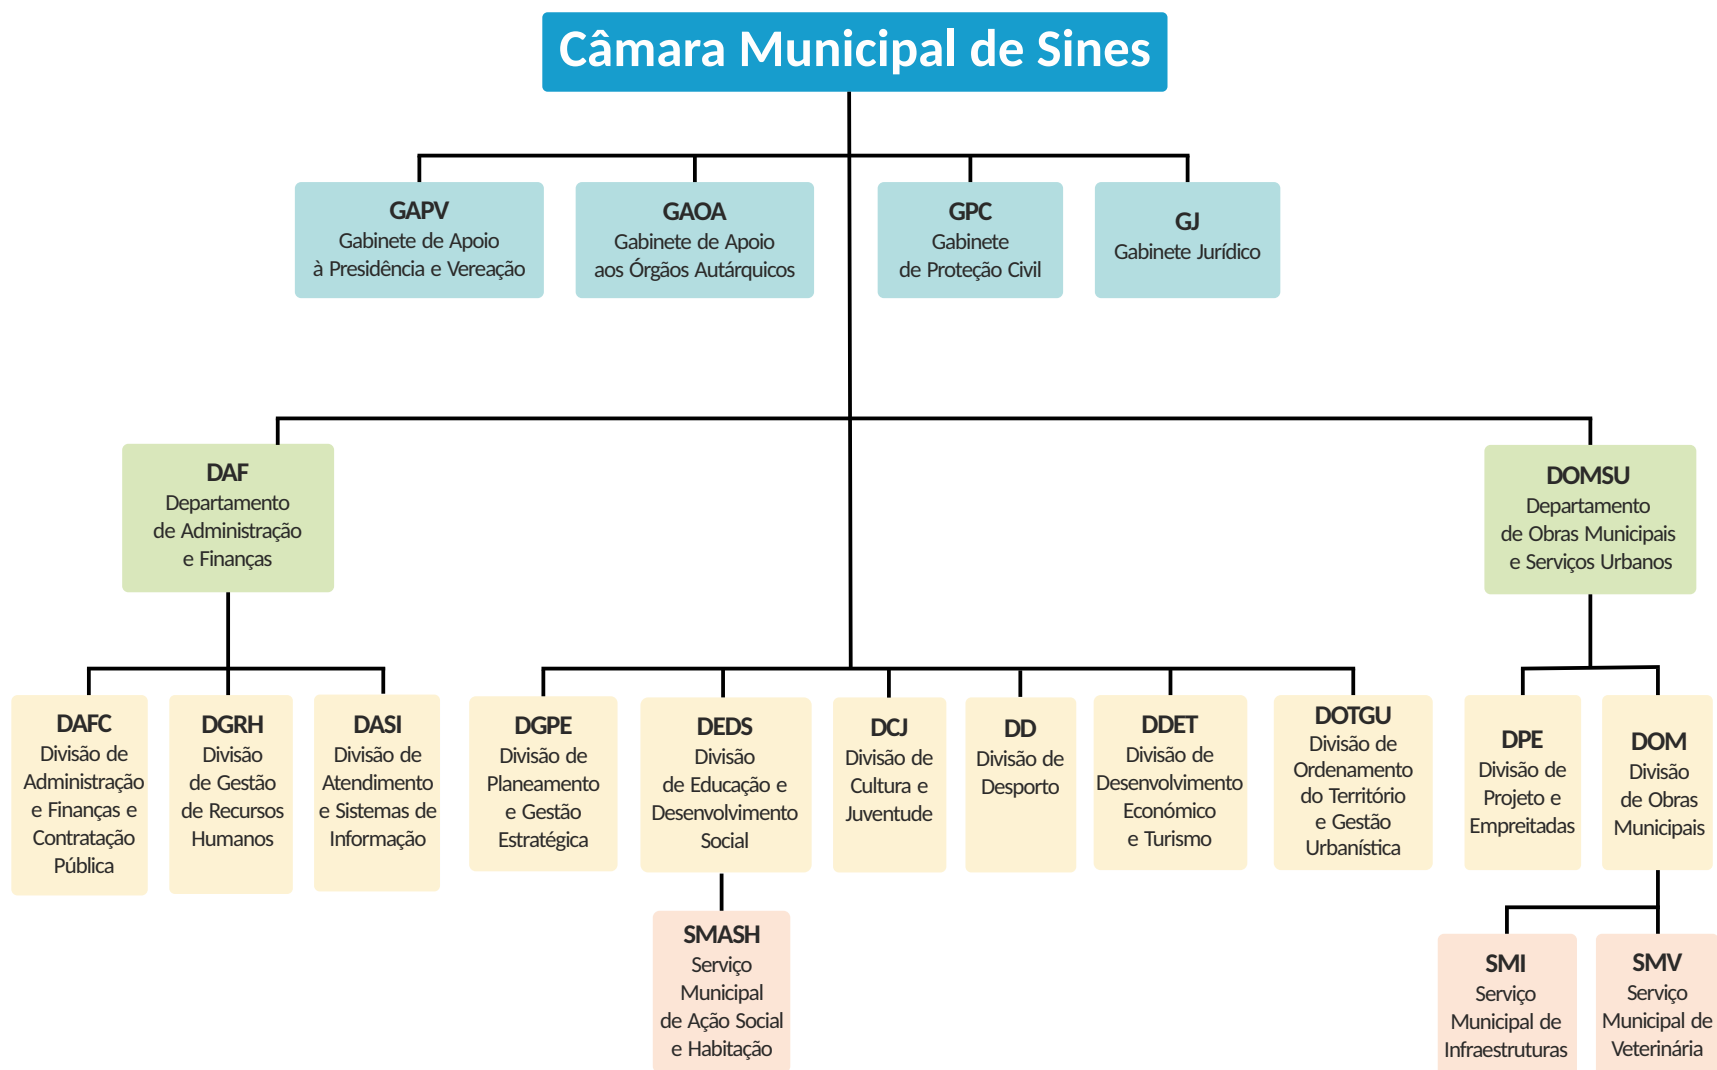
Câmara Municipal de Sines

GAPV
Gabinete de Apoio à Presidência e Vereação

GAOA
Gabinete de Apoio aos Órgãos Autárquicos

GPC
Gabinete de Proteção Civil

GJ
Gabinete Jurídico

DAF
Departamento de Administração e Finanças

DOMSU
Departamento de Obras Municipais e Serviços Urbanos

DAFC
Divisão de Administração e Finanças e Contratação Pública

DGRH
Divisão de Gestão de Recursos Humanos

DASI
Divisão de Atendimento e Sistemas de Informação

DGPE
Divisão de Planeamento e Gestão Estratégica

DEDS
Divisão de Educação e Desenvolvimento Social

DCJ
Divisão de Cultura e Juventude

DD
Divisão de Desporto

DDET
Divisão de Desenvolvimento Económico e Turismo

DOTGU
Divisão de Ordenamento do Território e Gestão Urbanística

DPE
Divisão de Projeto e Empreitadas

DOM
Divisão de Obras Municipais

SMASH
Serviço Municipal de Ação Social e Habitação

SMI
Serviço Municipal de Infraestruturas

SMV
Serviço Municipal de Veterinária